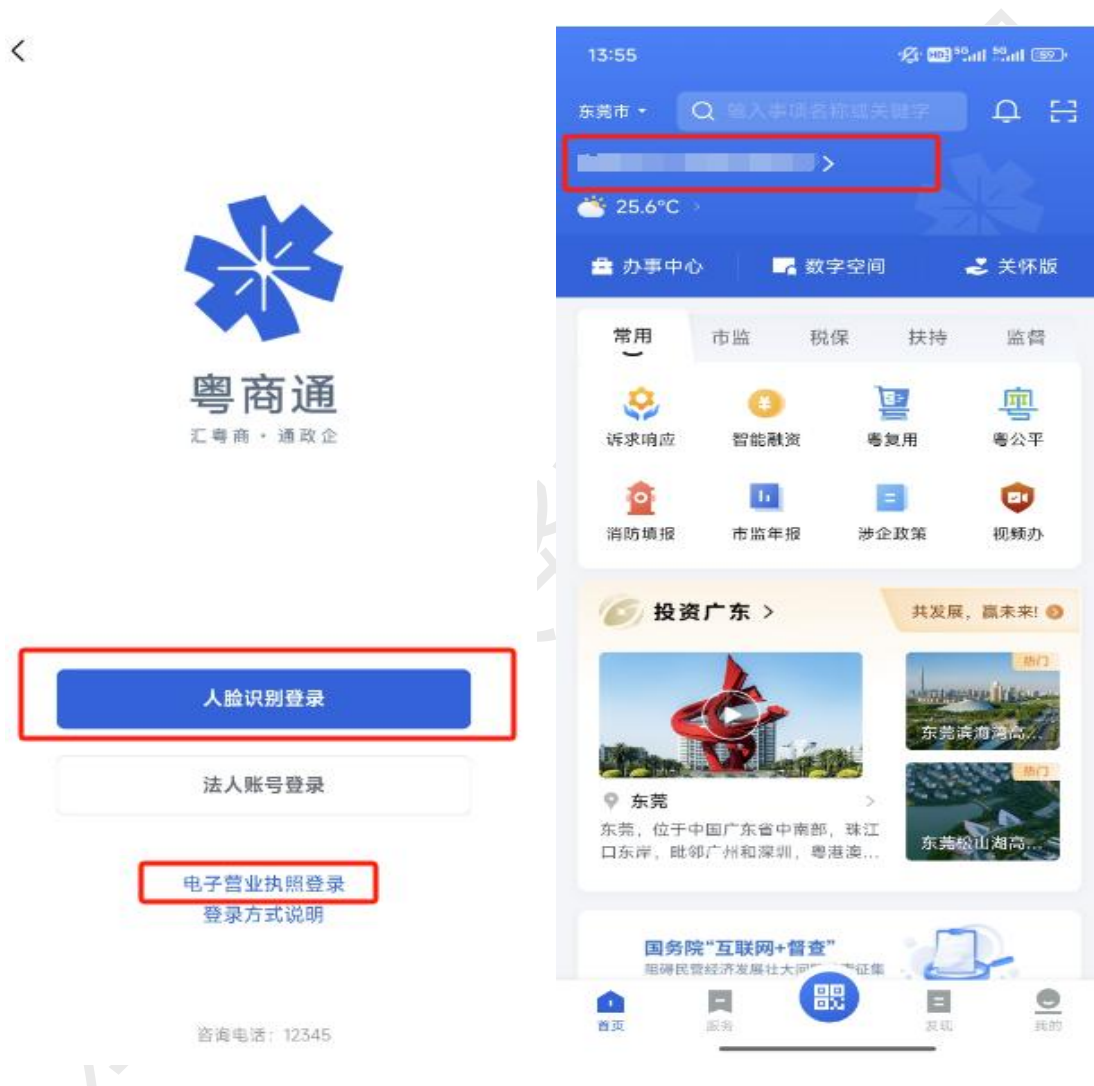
<

粤商通
汇粤商 · 通政企

人脸识别登录

法人账号登录

电子营业执照登录
登录方式说明

咨询电话：12345

13:55

东莞市 输入事项名称或关键字

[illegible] >

25.6°C >

办事中心 数字空间 关怀版

常用 市监 税保 扶持 监督

诉求响应 智能融资 粤复用 粤公平
消防填报 市监年报 涉企政策 视频办

投资广东 >
共发展，赢未来!

热门
东莞滨海湾高...
热门
东莞松山湖高...

东莞
东莞，位于中国广东省中南部，珠江口东岸，毗邻广州和深圳，粤港澳...

国务院“互联网+督查”
阻碍民营经济发展壮大问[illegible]征集

首页 服务 发现 我的